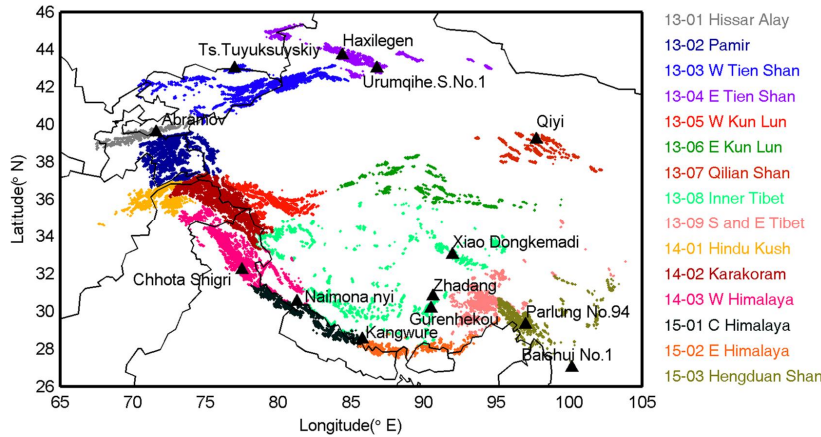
46
44
42
40
38
36
34
32
30
28
26
Latitude(° N)
65 70 75 80 85 90 95 100 105
Longitude(° E)

Haxilegen
Ts.Tuyuksuyskiy
Urumqihe.S.No.1
Abramov
Qiyi
Xiao Dongkemadi
Chhota Shigri
Zhadang
Naimona nyi
Gurenhekou
Parlung No.94
Kangwure
Baishui No.1

13-01 Hissar Alay
13-02 Pamir
13-03 W Tien Shan
13-04 E Tien Shan
13-05 W Kun Lun
13-06 E Kun Lun
13-07 Qilian Shan
13-08 Inner Tibet
13-09 S and E Tibet
14-01 Hindu Kush
14-02 Karakoram
14-03 W Himalaya
15-01 C Himalaya
15-02 E Himalaya
15-03 Hengduan Shan